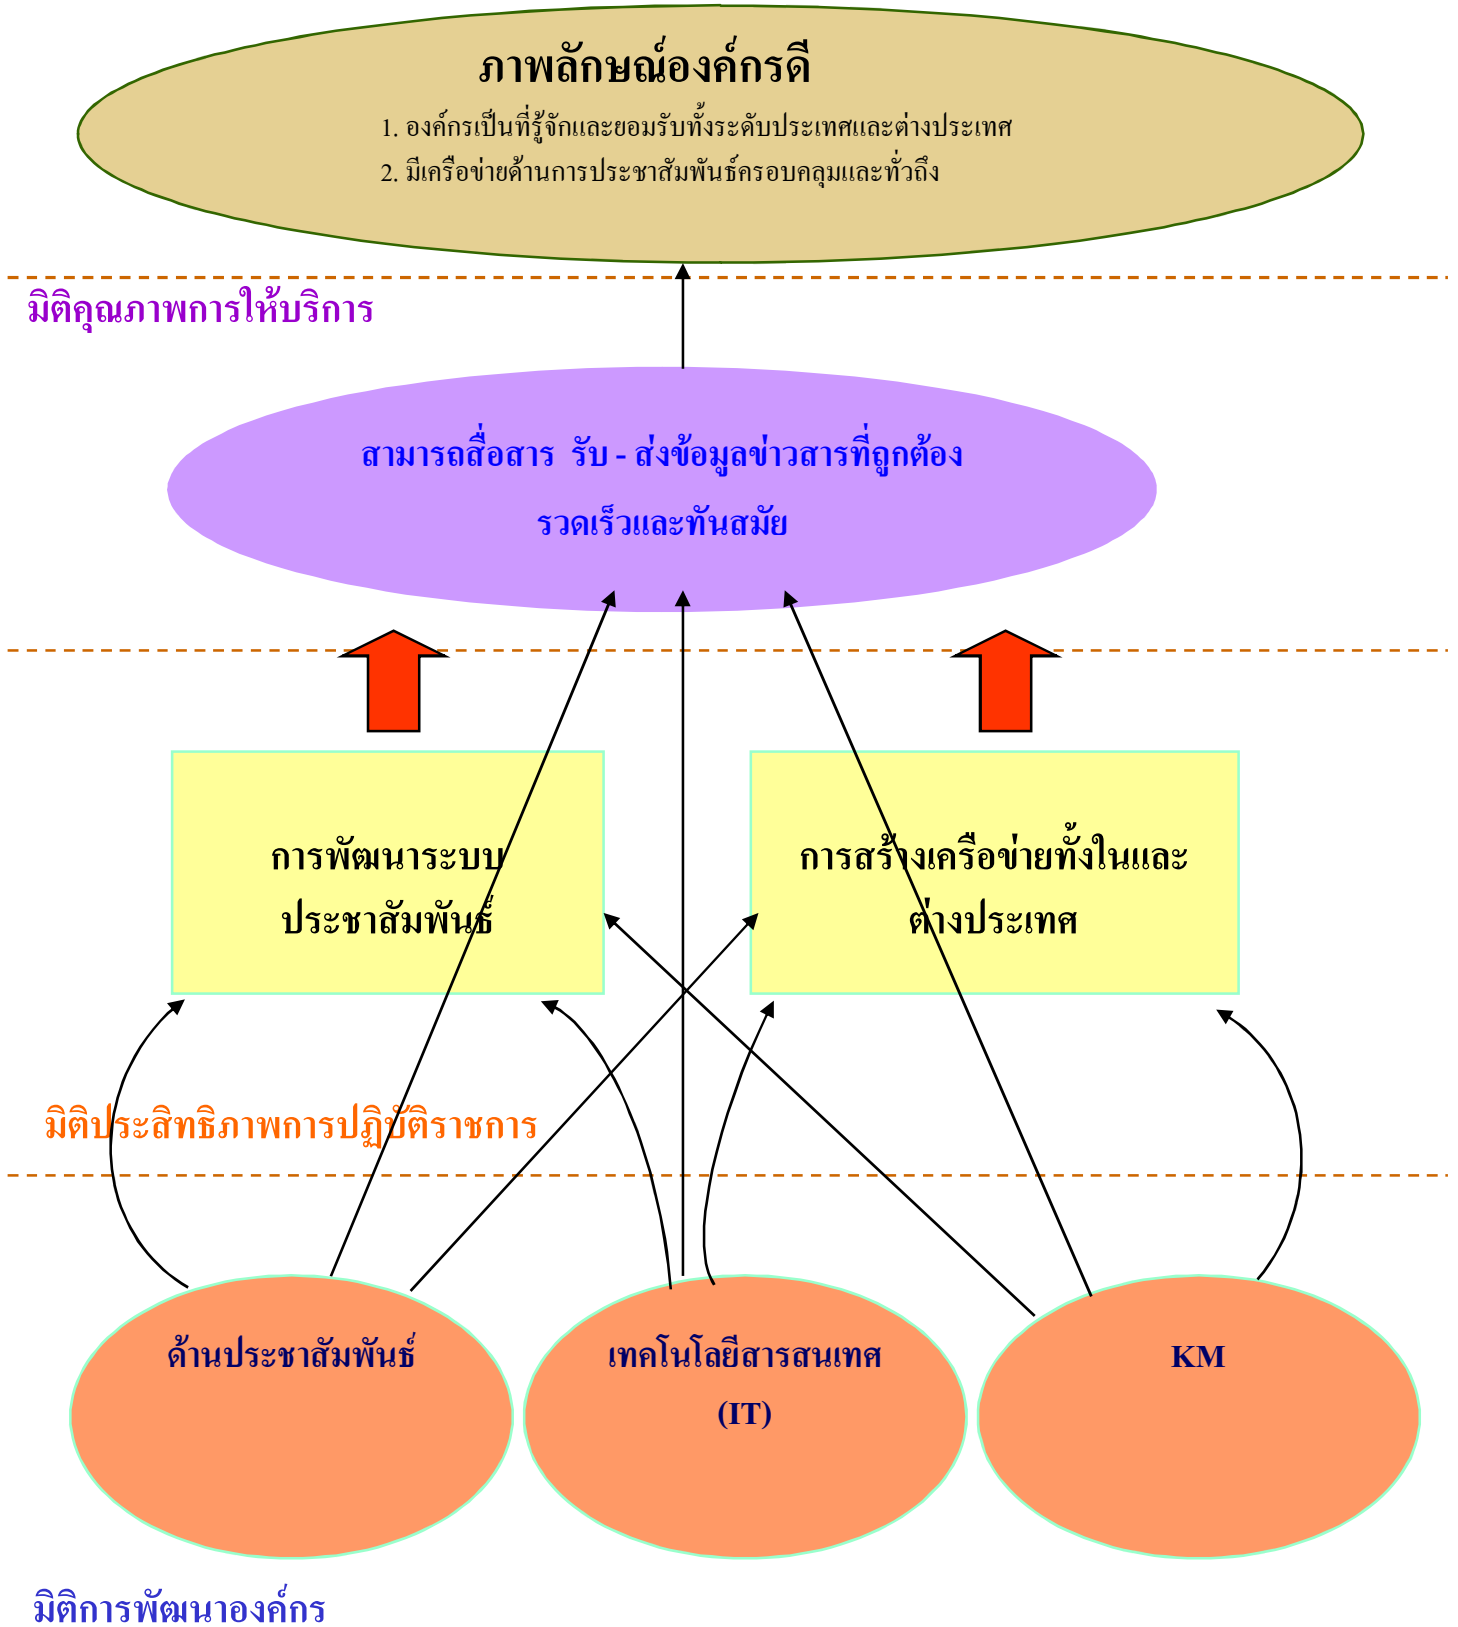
ภาพลักษณ์องค์กรดี

1. องค์กรเป็นที่รู้จักและยอมรับทั้งระดับประเทศและต่างประเทศ
2. มีเครือข่ายด้านการประชาสัมพันธ์ครอบคลุมและทั่วถึง

มิติคุณภาพการให้บริการ

สามารถสื่อสาร รับ - ส่งข้อมูลข่าวสารที่ถูกต้อง รวดเร็วและทันสมัย

การพัฒนาระบบประชาสัมพันธ์

การสร้างเครือข่ายทั้งในและต่างประเทศ

มิติประสิทธิภาพการปฏิบัติราชการ

ด้านประชาสัมพันธ์

เทคโนโลยีสารสนเทศ (IT)

KM

มิติการพัฒนาองค์กร